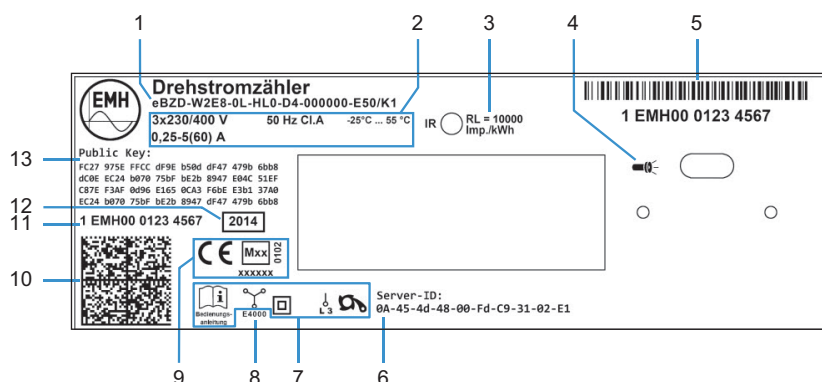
1 2 3 4 5

EMH

Drehstromzähler
eBZD-W2E8-0L-HL0-D4-000000-E50/K1

3x230/400 V 50 Hz Cl.A -25°C ... 55 °C
0,25-5(60) A

IR RL = 10000 Imp./kWh

1 EMH00 0123 4567

13

Public Key:
FC27 975E FFCC dF9E b50d dF47 479b 6bb8
dC0E EC24 b070 75bF bE2b 8947 E04C 51EF
C87E F3AF 0d96 E165 0CA3 F6bE E3b1 37A0
EC24 b070 75bF bE2b 8947 dF47 479b 6bb8

12

1 EMH00 0123 4567

2014

11

10

CE Mxx 0102
xxxxxx

Bedienungsanleitung

E4000

L3

Server-ID:
0A-45-4d-48-00-Fd-C9-31-02-E1

9 8 7 6